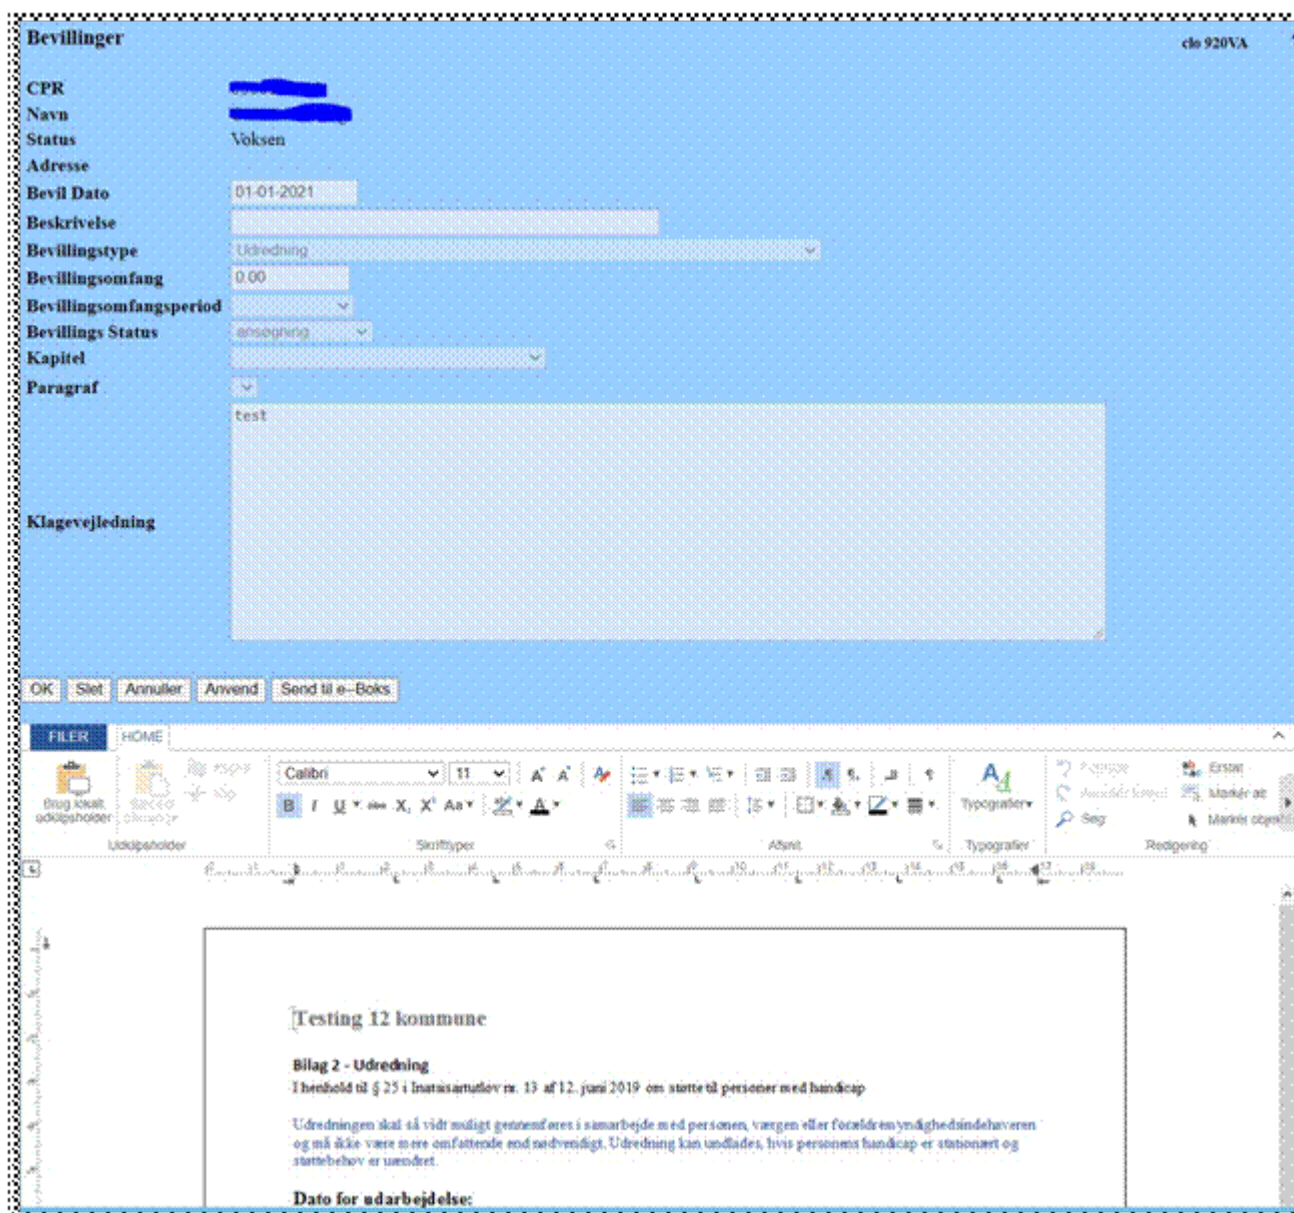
Bevillinger

clo 920VA

CPR
Navn
Status Voksen
Adresse
Bevil Dato 01-01-2021
Beskrivelse
Bevillingstype Udredning
Bevillingsomfang 0.00
Bevillingsomfangsperiod
Bevillings Status ansøgning
Kapitel
Paragraf
Klagevejledning test

OK Slet Annuller Anvend Send til e-Boks

FILER HOME

Brug lokalt udklipsholder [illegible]
Udklipsholder
Calibri 11
Skrifttyper
Afsnit
Typografier
Typografier
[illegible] Erstat
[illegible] Markér alt
Søg Markér objekt
Redigering

Testing 12 kommune

Bilag 2 - Udredning
I henhold til § 25 i Inatsisartutlov nr. 13 af 12. juni 2019 om støtte til personer med handicap

Udredningen skal så vidt muligt gennemføres i samarbejde med personen, værgen eller forældremyndighedsindehaveren og må ikke være mere omfattende end nødvendigt. Udredning kan undlades, hvis personens handicap er stationært og støttebehov er uændret.

Dato for udarbejdelse: